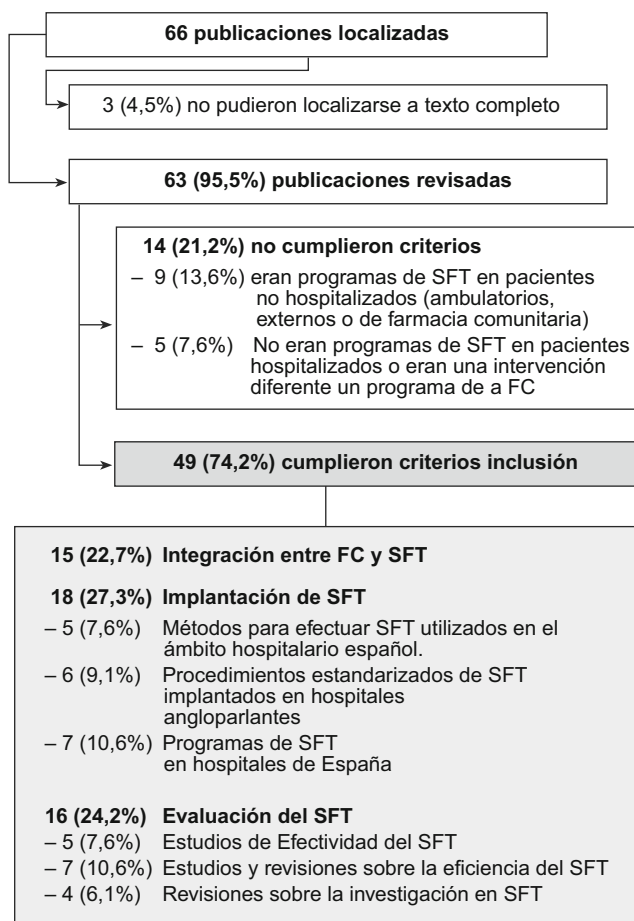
66 publicaciones localizadas

3 (4,5%) no pudieron localizarse a texto completo

63 (95,5%) publicaciones revisadas

14 (21,2%) no cumplieron criterios
– 9 (13,6%) eran programas de SFT en pacientes no hospitalizados (ambulatorios, externos o de farmacia comunitaria)
– 5 (7,6%) No eran programas de SFT en pacientes hospitalizados o eran una intervención diferente un programa de a FC

49 (74,2%) cumplieron criterios inclusión

15 (22,7%) Integración entre FC y SFT

18 (27,3%) Implantación de SFT
– 5 (7,6%) Métodos para efectuar SFT utilizados en el ámbito hospitalario español.
– 6 (9,1%) Procedimientos estandarizados de SFT implantados en hospitales angloparlantes
– 7 (10,6%) Programas de SFT en hospitales de España

16 (24,2%) Evaluación del SFT
– 5 (7,6%) Estudios de Efectividad del SFT
– 7 (10,6%) Estudios y revisiones sobre la eficiencia del SFT
– 4 (6,1%) Revisiones sobre la investigación en SFT